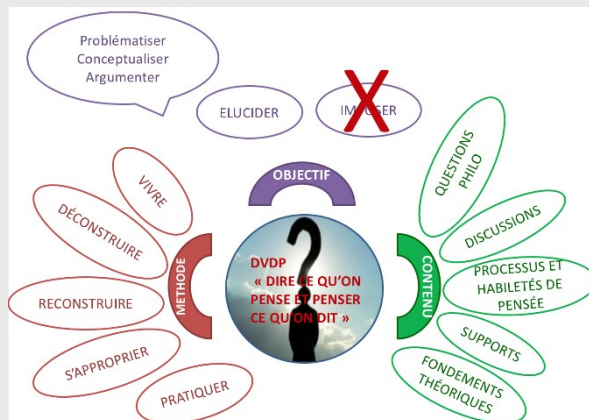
Problématiser
Conceptualiser
Argumenter

ELUCIDER

IMPOSER

OBJECTIF

VIVRE

DÉCONSTRUIRE

RECONSTRUIRE

S'APPROPRIER

PRATIQUER

METHODE

DVDP
« DIRE CE QU'ON PENSE ET PENSER CE QU'ON DIT »

CONTENU

QUESTIONS PHILO

DISCUSSIONS

PROCESSUS ET HABILETÉS DE PENSÉE

SUPPORTS

FONDEMENTS THÉORIQUES